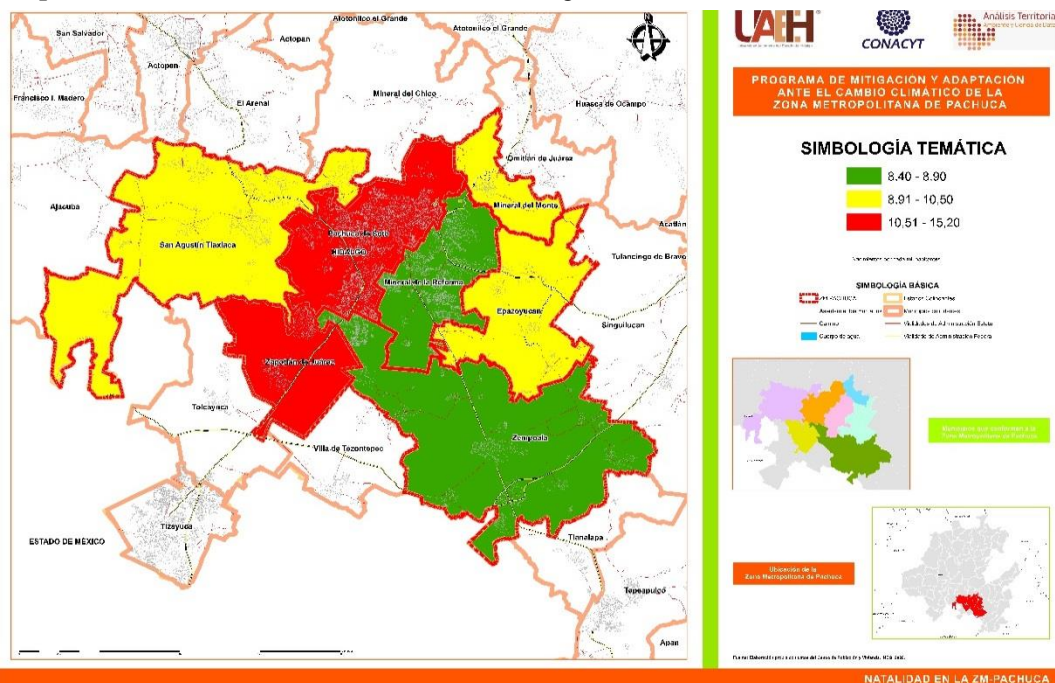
Atotonilco el Grande

Atotonilco el Grande

San Salvador

Actopan

Actopan

Francisco I. Madero

El Arenal

Mineral del Chico

Huasca de Ocampo

Omitlán de Juárez

Mineral del Monte

Ajacuba

San Agustín Tlaxiaca

Pachuca de Soto

Mineral de la Reforma

Epazoyucan

Acatlán

Tulancingo de Bravo

Singuilucan

Zapotlán de Juárez

Tolcayuca

Villa de Tezontepec

Zempoala

ESTADO DE MÉXICO

Tizayuca

Tlanalapa

Tepeapulco

Apan

UAEH

CONACYT

Análisis Territorial

PROGRAMA DE MITIGACIÓN Y ADAPTACIÓN ANTE EL CAMBIO CLIMÁTICO DE LA ZONA METROPOLITANA DE PACHUCA

SIMBOLOGÍA TEMÁTICA

8.40 - 8.90

8.91 - 10.50

10.51 - 15.20

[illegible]

SIMBOLOGÍA BÁSICA

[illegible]

Municipios que conforman a la Zona Metropolitana de Pachuca

Ubicación de la Zona Metropolitana de Pachuca

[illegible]

NATALIDAD EN LA ZM-PACHUCA